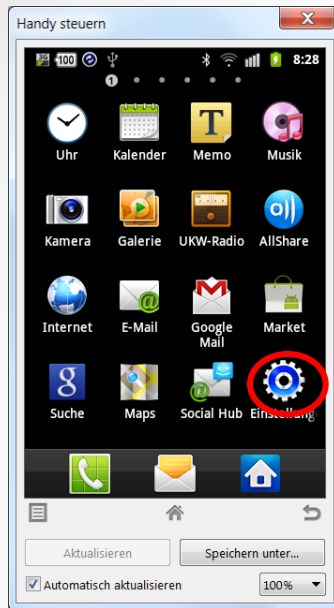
Handy steuern

100

8:28

1

Uhr

Kalender

T

Memo

Musik

Kamera

Galerie

UKW-Radio

AllShare

Internet

E-Mail

Google Mail

Market

g

Suche

Maps

Social Hub

Einstellung

Aktualisieren

Speichern unter...

Automatisch aktualisieren

100%